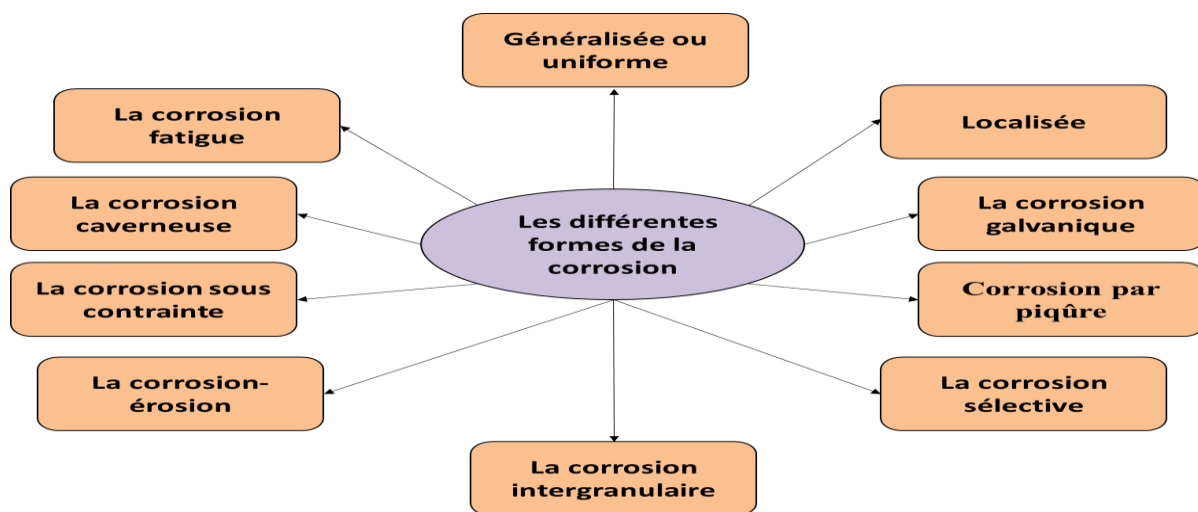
Généralisée ou uniforme

La corrosion fatigue

Localisée

La corrosion caverneuse

Les différentes formes de la corrosion

La corrosion galvanique

La corrosion sous contrainte

Corrosion par piqûre

La corrosion-érosion

La corrosion sélective

La corrosion intergranulaire